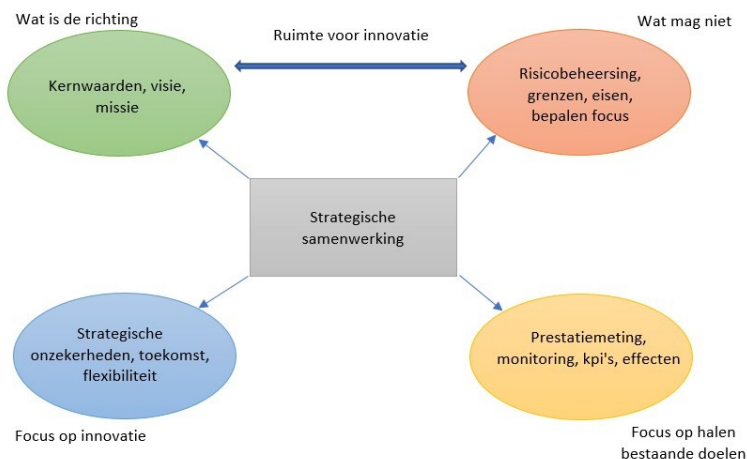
Wat is de richting

Ruimte voor innovatie

Wat mag niet

Kernwaarden, visie, missie

Risicobeheersing, grenzen, eisen, bepalen focus

Strategische samenwerking

Strategische onzekerheden, toekomst, flexibiliteit

Prestatiemeting, monitoring, kpi's, effecten

Focus op innovatie

Focus op halen bestaande doelen